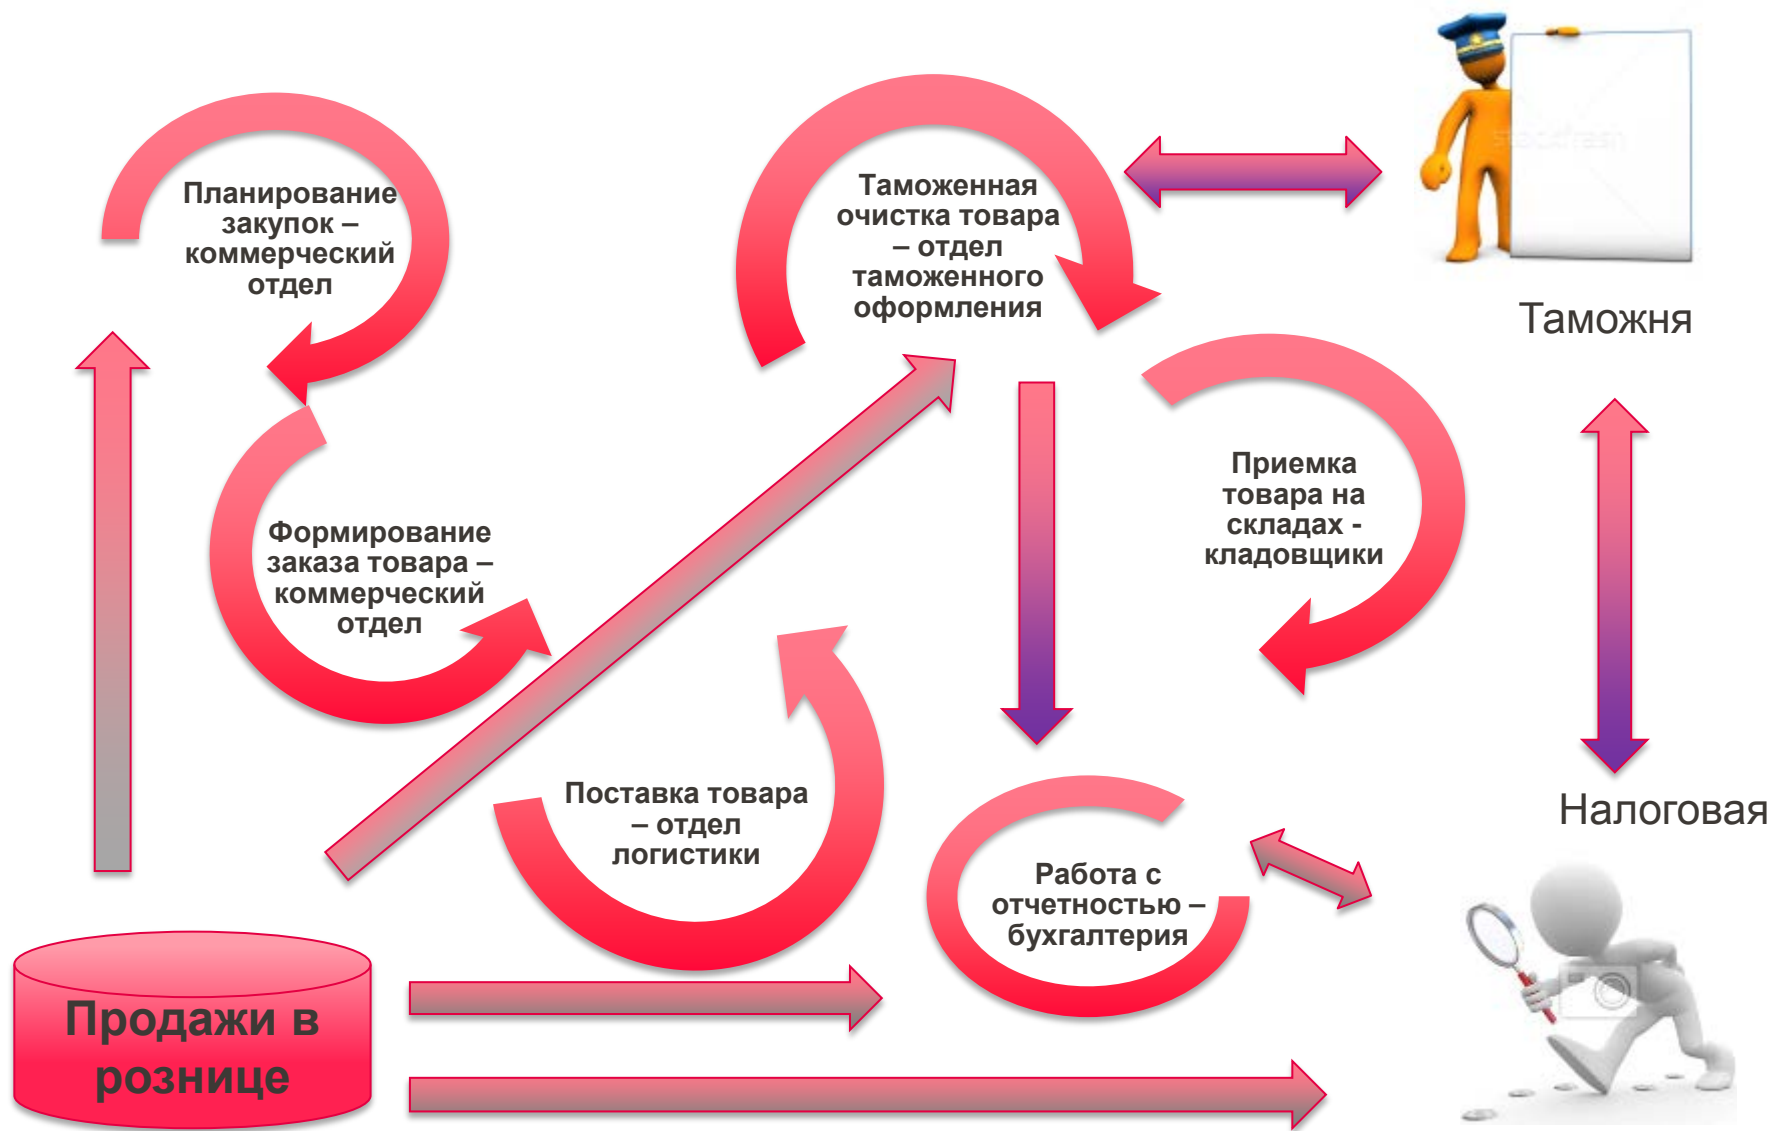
Планирование закупок – коммерческий отдел

Формирование заказа товара – коммерческий отдел

Таможенная очистка товара – отдел таможенного оформления

Таможня

Приемка товара на складах - кладовщики

Поставка товара – отдел логистики

Работа с отчетностью – бухгалтерия

Налоговая

Продажи в рознице